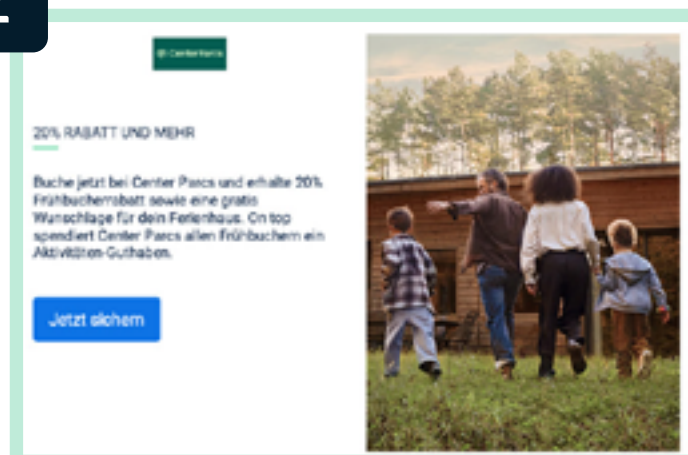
CenterParcs

20% RABATT UND MEHR

Buche jetzt bei Center Parcs und erhalte 20% Frühbucherrabatt sowie eine gratis Wunschlage für dein Ferienhaus. On top spendiert Center Parcs allen Frühbuchern ein Aktivitäten-Guthaben.

Jetzt sichern